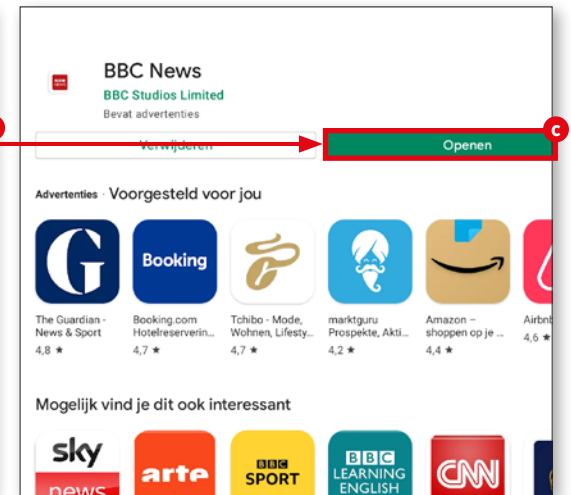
BBC News
BBC Studios Limited
Bevat advertenties

Verwijderen

c

Openen

Advertenties · Voorgesteld voor jou

G
The Guardian - News & Sport
4,8 ★

Booking
Booking.com Hotelreserverin...
4,7 ★

Tchibo - Mode, Wohnen, Lifesty...
4,7 ★

marktguru Prospekte, Akti...
4,2 ★

Amazon – shoppen op je ...
4,4 ★

Airbnb
4,6 ★

Mogelijk vind je dit ook interessant

sky news

arte

BBC SPORT

BBC LEARNING ENGLISH

CNN